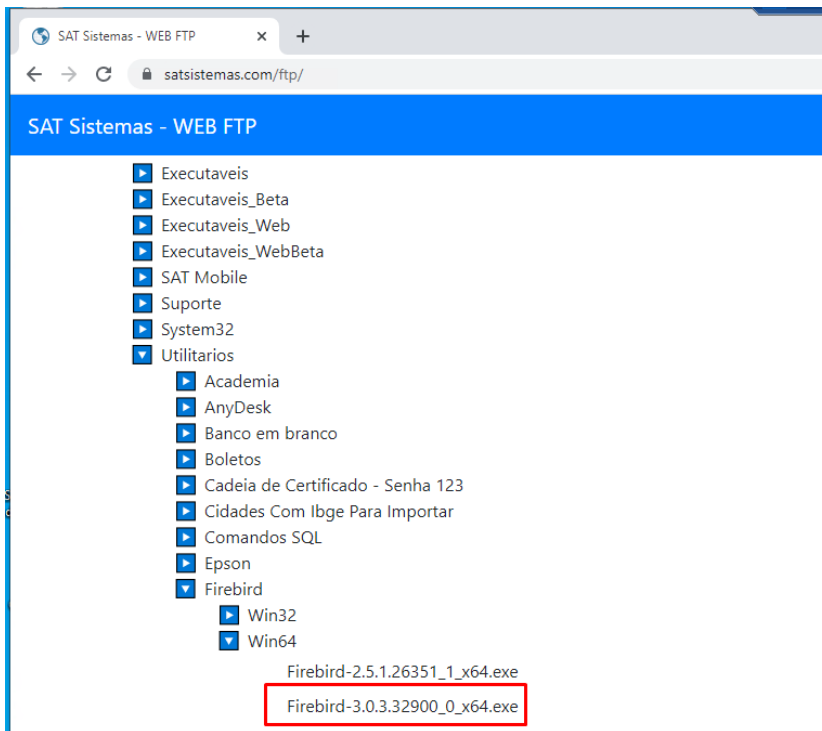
SAT Sistemas - WEB FTP ×
+
satsistemas.com/ftp/

SAT Sistemas - WEB FTP

Executaveis
Executaveis_Beta
Executaveis_Web
Executaveis_WebBeta
SAT Mobile
Suporte
System32
Utilitarios
Academia
AnyDesk
Banco em branco
Boletos
Cadeia de Certificado - Senha 123
Cidades Com Ibge Para Importar
Comandos SQL
Epson
Firebird
Win32
Win64
Firebird-2.5.1.26351_1_x64.exe
Firebird-3.0.3.32900_0_x64.exe